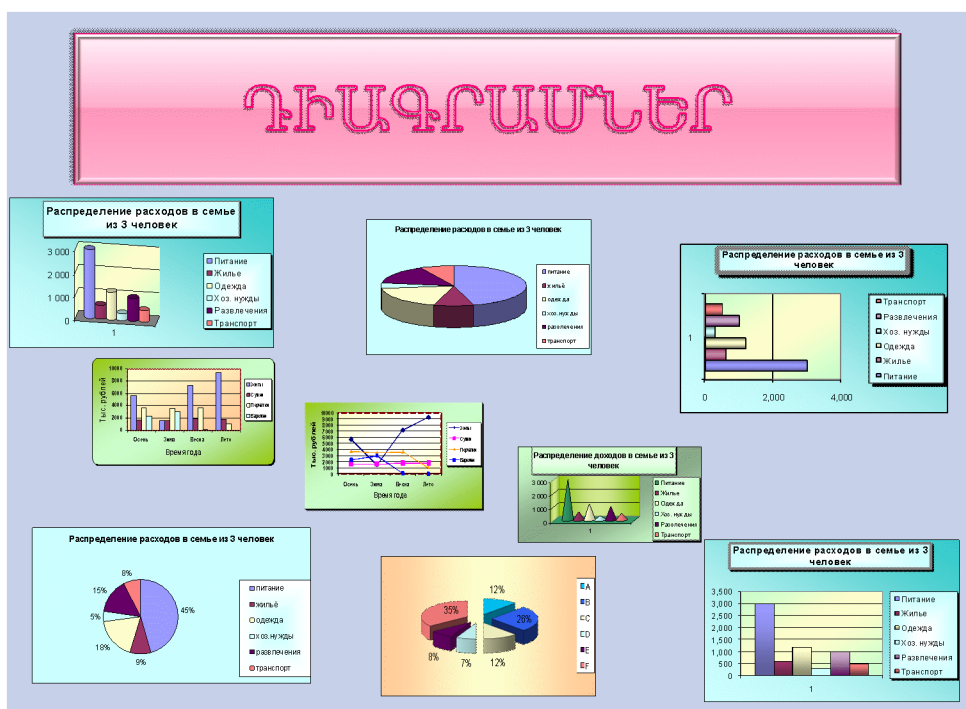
ԴԻԱԳՐԱՄՆԵՐ

Распределение расходов в семье из 3 человек

3 000
2 000
1 000
0
1

Питание
Жилье
Одежда
Хоз. нужды
Развлечения
Транспорт

Распределение расходов в семье из 3 человек

питание
жильё
одежда
хоз. нужды
развлечения
транспорт

Распределение расходов в семье из 3 человек

1

0
2,000
4,000

Транспорт
Развлечения
Хоз. нужды
Одежда
Жилье
Питание

10000
8000
6000
4000
2000
0

Тыс. рублей

Осень
Зима
Весна
Лето

Время года

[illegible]

9000
8000
7000
6000
5000
4000
3000
2000
1000
0

Тыс. рублей

Осень
Зима
Весна
Лето

Время года

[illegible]

Распределение доходов в семье из 3 человек

3 000
2 000
1 000
0
1

Питание
Жилье
Одежда
Хоз. нужды
Развлечения
Транспорт

Распределение расходов в семье из 3 человек

8%
15%
5%
18%
9%
45%

питание
жильё
одежда
хоз. нужды
развлечения
транспорт

12%
35%
26%
8%
7%
12%

A
B
C
D
E
F

Распределение расходов в семье из 3 человек

3,500
3,000
2,500
2,000
1,500
1,000
500
0
1

Питание
Жилье
Одежда
Хоз. нужды
Развлечения
Транспорт